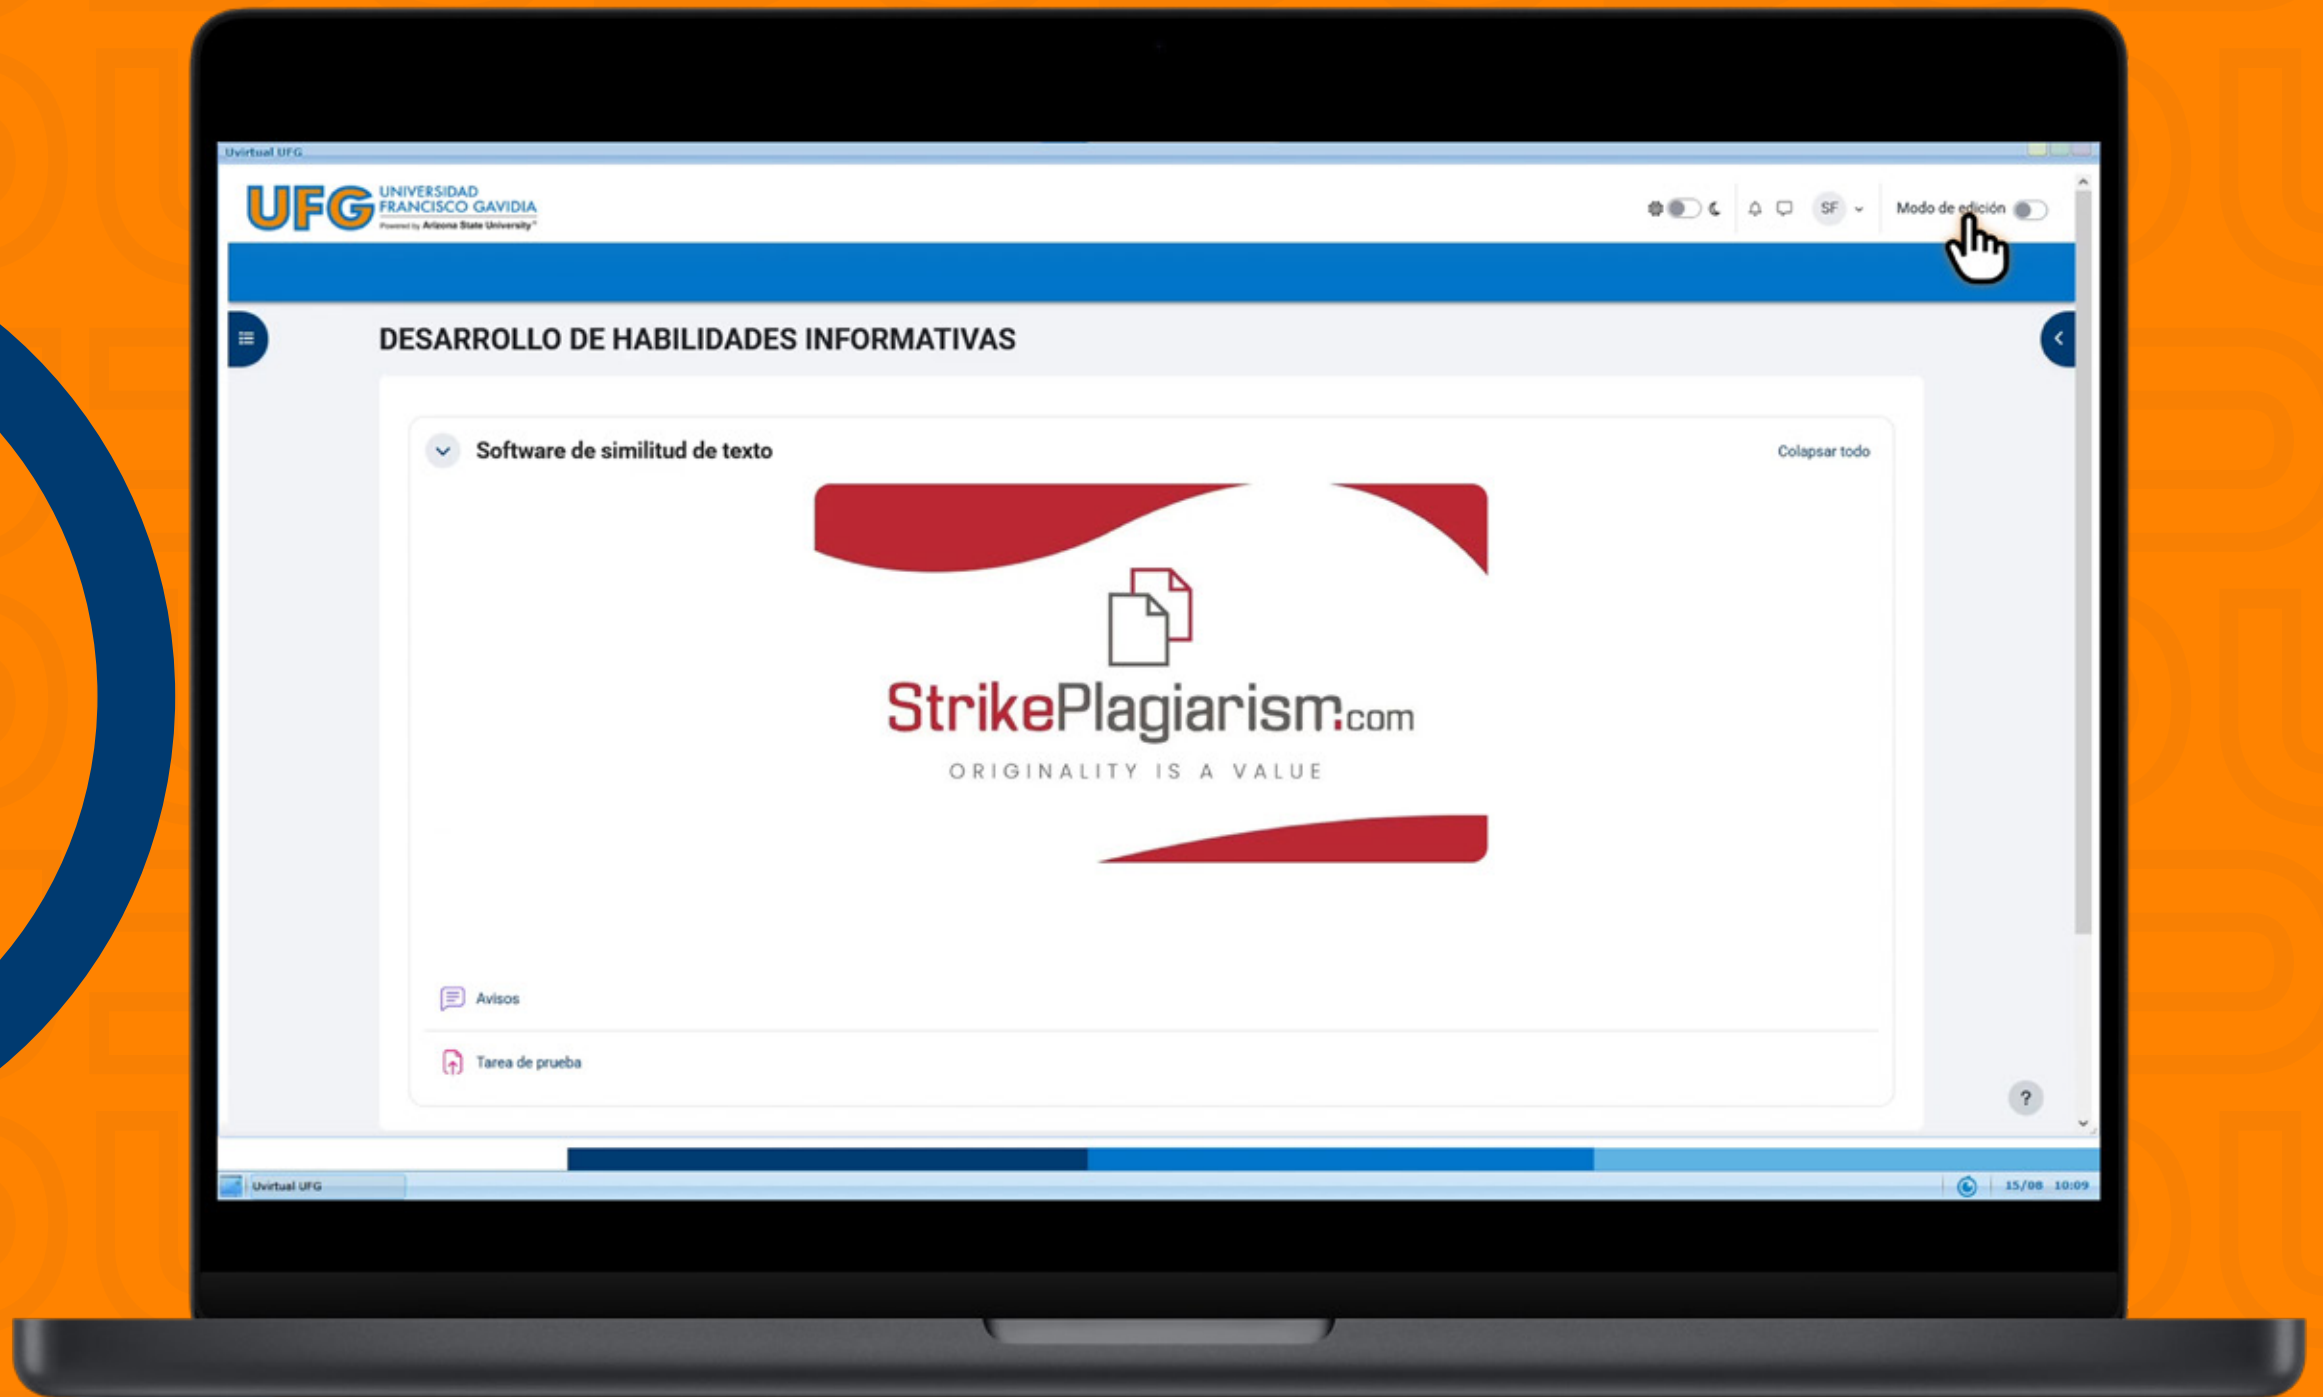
Uvirtual UFG

UFG UNIVERSIDAD FRANCISCO GAVIDIA Powered by Arizona State University

SF

Modo de edición

DESARROLLO DE HABILIDADES INFORMATIVAS

Software de similitud de texto

Colapsar todo

StrikePlagiarism.com

ORIGINALITY IS A VALUE

Avisos

Tarea de prueba

?

Uvirtual UFG

15/08 10:09